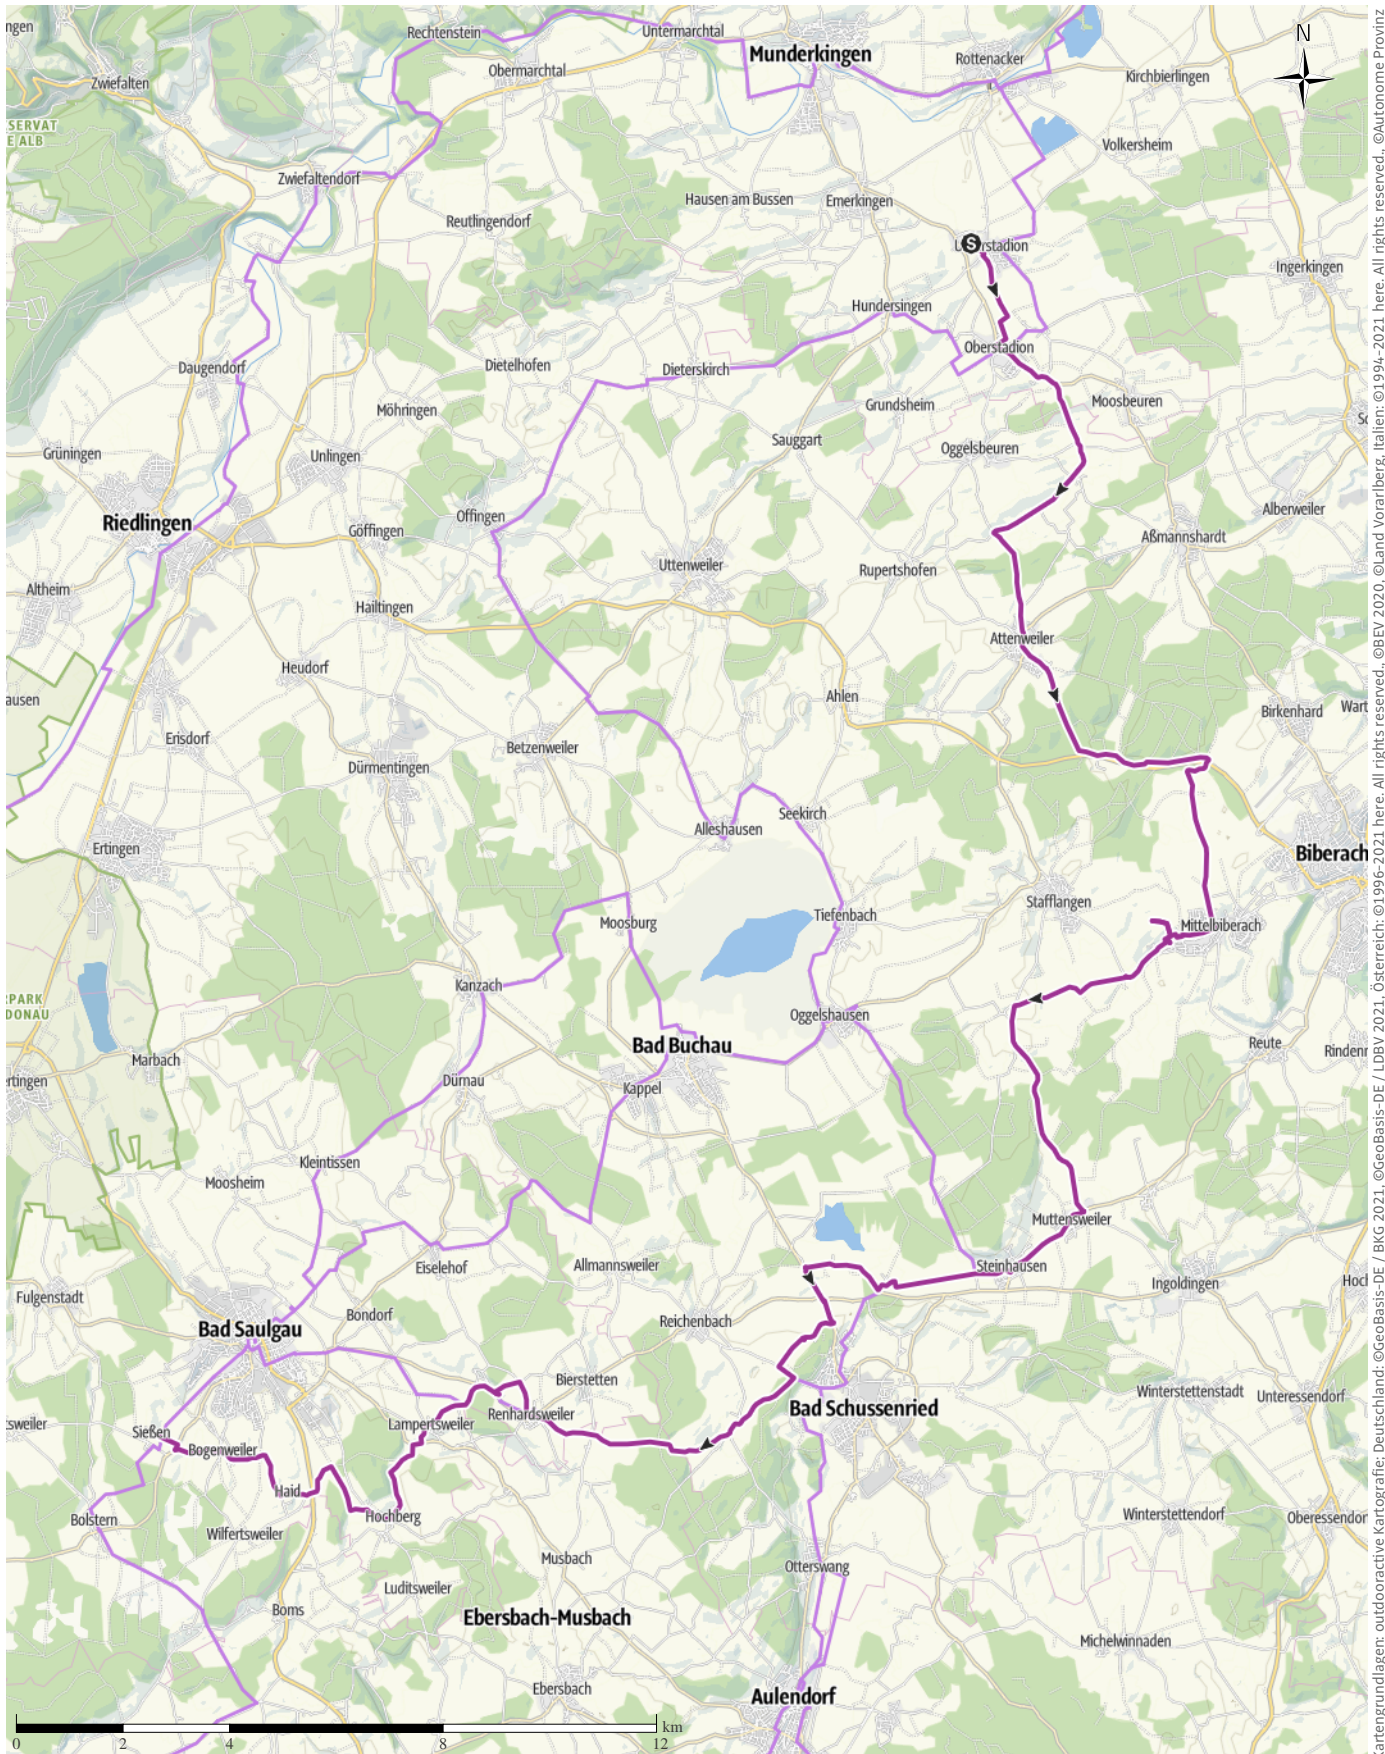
ngen
Rechtenstein
Untermarchtal
Munderkingen
Rottenacker
N
Zwiefalten
Obermarchtal
Kirchbierlingen
SERVAT
E ALB
Volkersheim
Zwiefaltendorf
Hausen am Bussen
Emerkingen
Reutlingendorf
Unterstadion
Ingerkingen
Hundersingen
Daugendorf
Dietelhofen
Dieterskirch
Oberstadion
Möhringen
Grundsheim
Moosbeuren
Sauggart
Grüningen
Unlingen
Oggelsbeuren
Riedlingen
Offingen
Alberweiler
Göffingen
Aßmannshardt
Uttenweiler
Altheim
Rupertshofen
Hailtingen
Attenweiler
Heudorf
Ahlen
ausen
Birkenhard
Wart
Ensdorf
Betzenweiler
Dürmentingen
Seekirch
Alleshausen
Ertingen
Biberach
Stafflangen
Tiefenbach
Moosburg
Mittelbiberach
Kanzach
PARK
DONAU
Oggelshausen
Reute
Bad Buchau
Rindenm
Marbach
Dürnau
rtingen
Kappel
Kleintissen
Moosheim
Muttensweiler
Eiselehof
Allmannsweiler
Steinhausen
Ingoldingen
Fulgenstadt
Hoch
Bondorf
Bad Saulgau
Reichenbach
Bierstetten
Winterstettenstadt
Unteressendorf
Bad Schussenried
tsweiler
Sießen
Lampertsweiler
Renhardsweiler
Bogenweiler
Haid
Hochberg
Winterstettendorf
Oberessendorf
Bolstern
Wilfertsweiler
Musbach
Otterswang
Luditsweiler
Boms
Ebersbach-Musbach
Michelwinnaden
Ebersbach
Aulendorf
0
2
4
8
12
km
Kartengrundlagen: outdooractive Kartografie; Deutschland: ©GeoBasis-DE / BKG 2021, ©GeoBasis-DE / LDBV 2021, Österreich: ©1996-2021 here. All rights reserved., ©BEV 2020, ©Land Vorarlberg, Italien: ©1994-2021 here. All rights reserved., ©Autonome Provinz